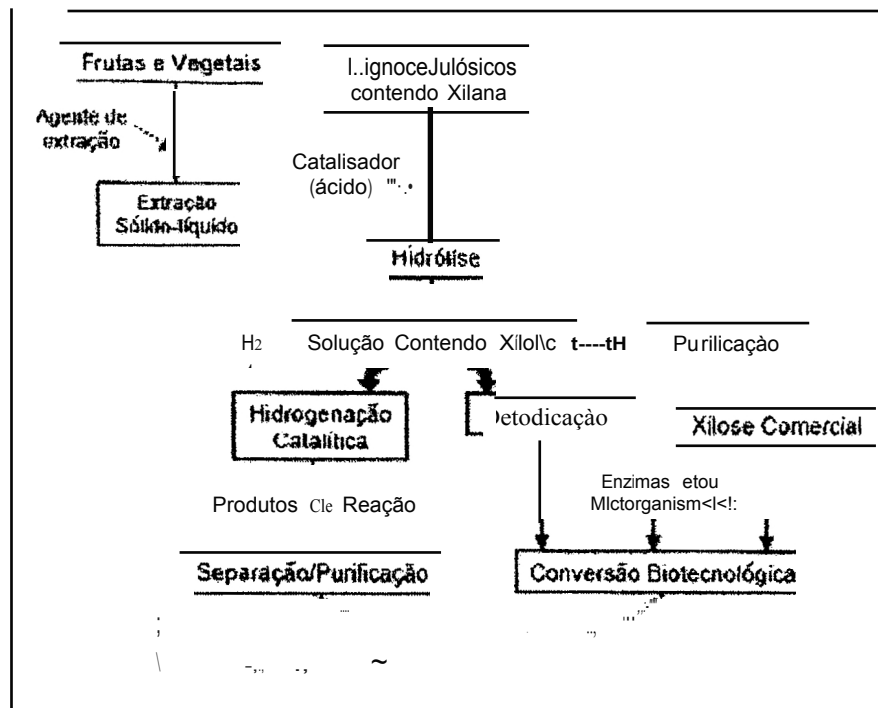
Frutas e Vegetais

Agente de extração

Extração Sólido-líquido

I..ignoceJulósicos contendo Xilana

Catalisador (ácido)

Hidrólise

$H_2$

Solução Contendo Xilol\c

Purilicação

Hidrogenação Catalítica

Detodicação

Xilose Comercial

Enzimas etou Mlctorganism<l<!:

Produtos Cle Reação

Separação/Purificação

Conversão Biotecnológica